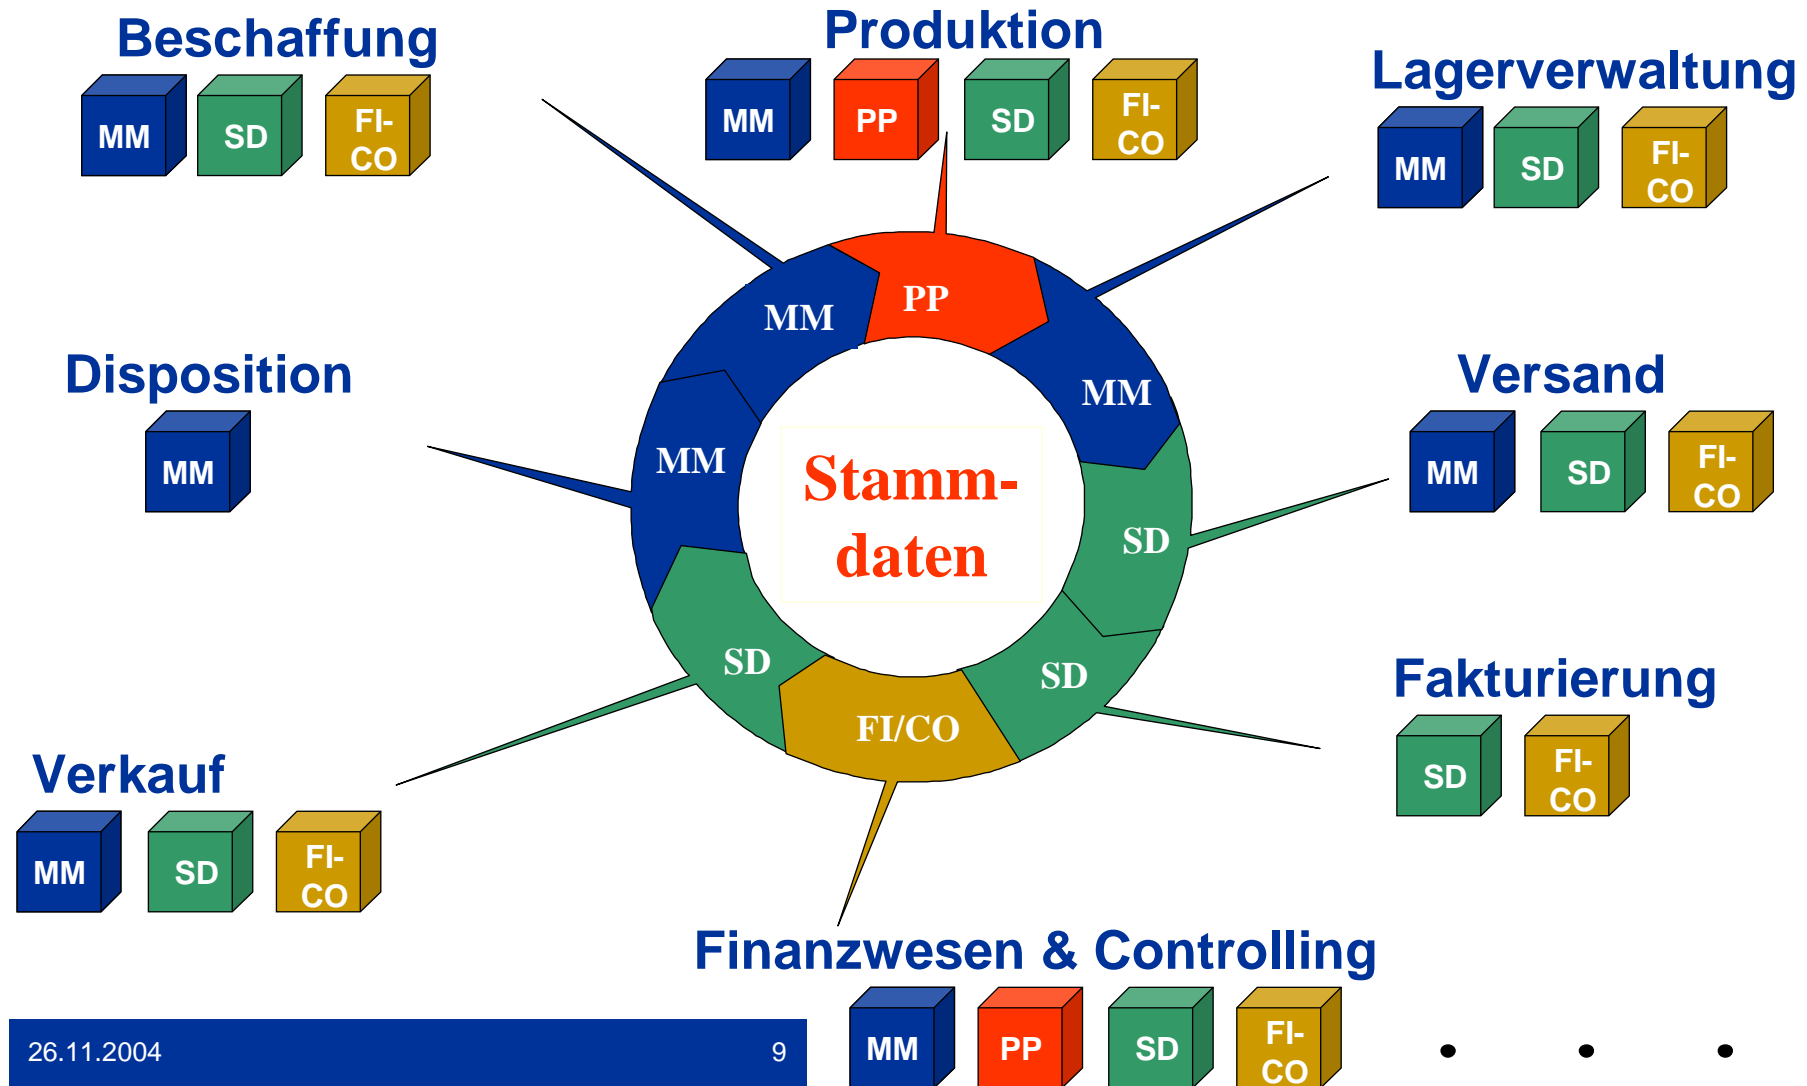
Beschaffung

MM SD FI-CO

Produktion

MM PP SD FI-CO

Lagerverwaltung

MM SD FI-CO

Disposition

MM

Versand

MM SD FI-CO

Fakturierung

SD FI-CO

Verkauf

MM SD FI-CO

Finanzwesen & Controlling

MM PP SD FI-CO

PP
MM
MM
MM
SD
SD
FI/CO
SD

Stamm-daten

26.11.2004

9

• • •